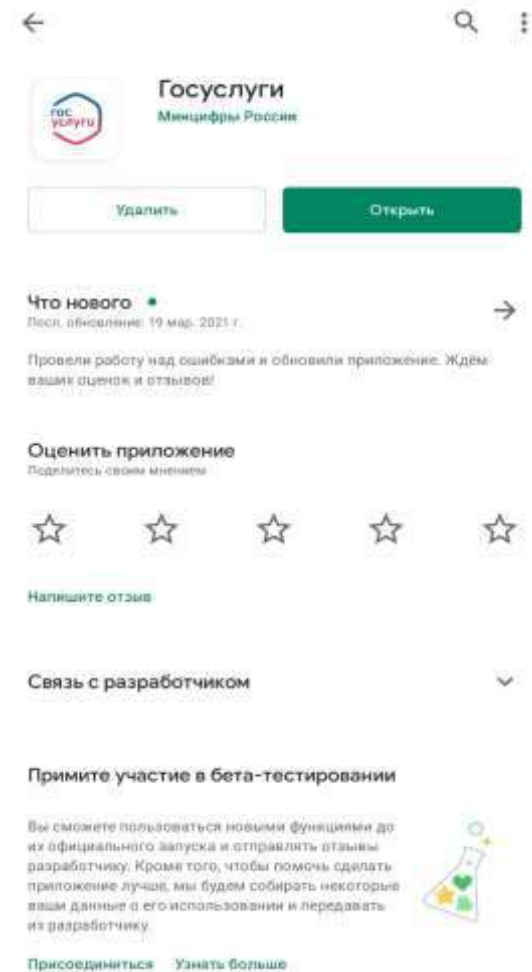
гос услуги

Госуслуги
Минцифры России

Удалить

Открыть

Что нового •
Посл. обновление: 19 мар. 2021 г.

Провели работу над ошибками и обновили приложение. Ждём ваших оценок и отзывов!

Оценить приложение
Поделитесь своим мнением

Напишите отзыв

Связь с разработчиком

Примите участие в бета-тестировании

Вы сможете пользоваться новыми функциями до их официального запуска и отправлять отзывы разработчику. Кроме того, чтобы помочь сделать приложение лучше, мы будем собирать некоторые ваши данные о его использовании и передавать их разработчику.

Присоединиться Узнать больше